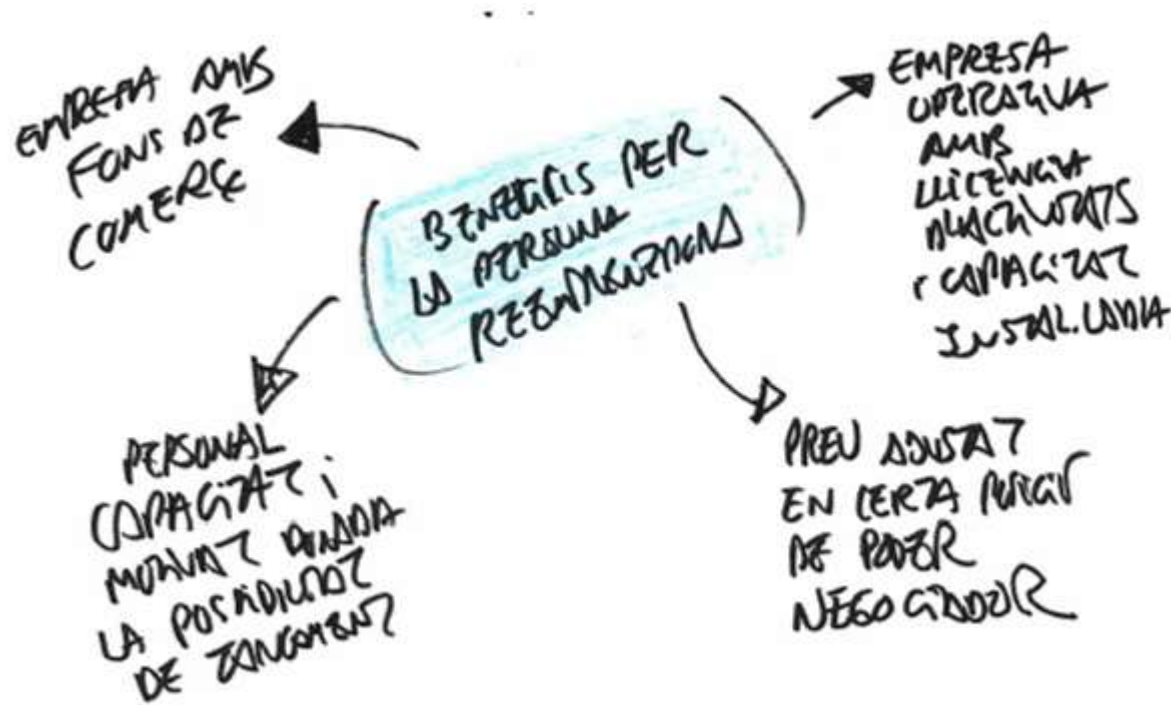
BENEFICIS PER LA PERSONA REEMPRENEDORA

EMPRESA AMB FONS DE COMERÇ

EMPRESA OPERATIVA AMB LLICÈNCIA ACTIVITATS I CAPACITAT INSTAL·LADA

PERSONAL CAPACITAT I MOTIVAT DAVANT LA POSSIBILITAT DE TANCAMENT

PREU AJUSTAT EN CERTA MESURA DE PODER NEGOCIADOR